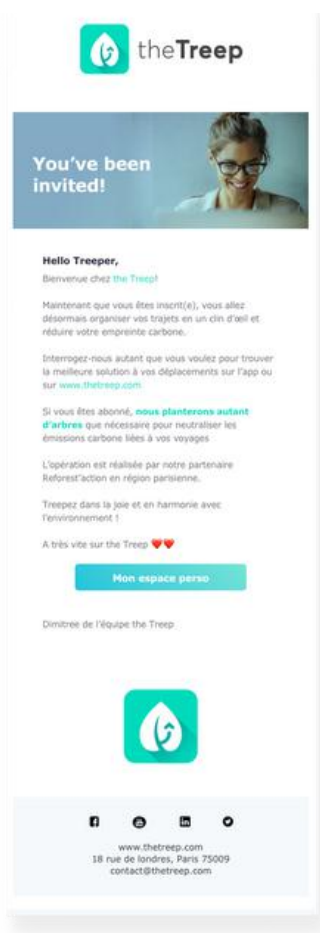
theTreep

You've been invited!

Hello Treeper,

Bienvenue chez the Treep!

Maintenant que vous êtes inscrit(e), vous allez désormais organiser vos trajets en un clin d'œil et réduire votre empreinte carbone.

Interrogez-nous autant que vous voulez pour trouver la meilleure solution à vos déplacements sur l'app ou sur www.thetreep.com

Si vous êtes abonné, nous planterons autant d'arbres que nécessaire pour neutraliser les émissions carbone liées à vos voyages

L'opération est réalisée par notre partenaire Reforest'action en région parisienne.

Treepez dans la joie et en harmonie avec l'environnement !

A très vite sur the Treep ❤❤

Mon espace perso

Dimitree de l'équipe the Treep

www.thetreep.com
18 rue de londres, Paris 75009
contact@thetreep.com